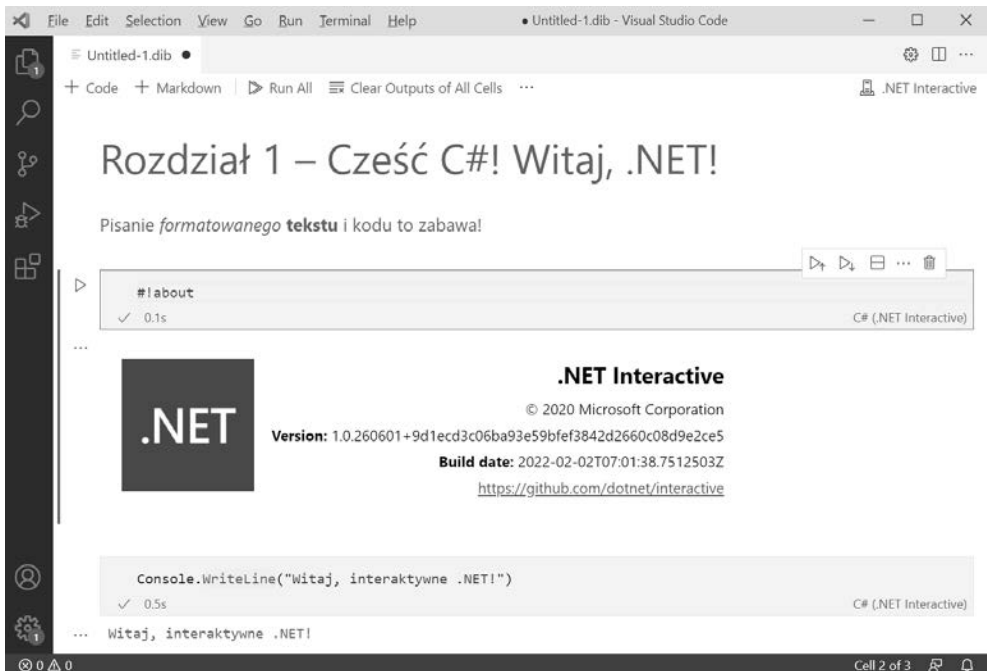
File Edit Selection View Go Run Terminal Help

• Untitled-1.dib - Visual Studio Code

Untitled-1.dib ●

+ Code + Markdown | Run All Clear Outputs of All Cells ···

.NET Interactive

Rozdział 1 – Cześć C#! Witaj, .NET!

Pisanie *formatowanego* **tekstu** i kodu to zabawa!

#!about

✓ 0.1s

C# (.NET Interactive)

...

.NET

.NET Interactive

© 2020 Microsoft Corporation

**Version:** 1.0.260601+9d1ecd3c06ba93e59bfef3842d2660c08d9e2ce5

**Build date:** 2022-02-02T07:01:38.7512503Z

https://github.com/dotnet/interactive

Console.WriteLine("Witaj, interaktywne .NET!")

✓ 0.5s

C# (.NET Interactive)

... Witaj, interaktywne .NET!

⊗ 0 ⚠ 0

Cell 2 of 3